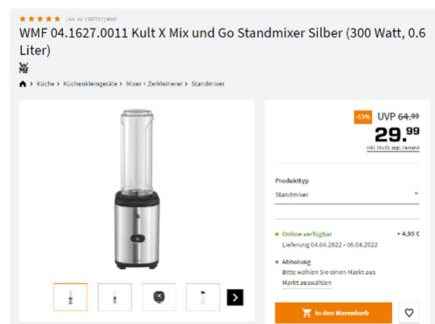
★★★★★ | Art.-Nr. 1987717 | WMF

WMF 04.1627.0011 Kult X Mix und Go Standmixer Silber (300 Watt, 0.6 Liter)

Küche > Küchenkleingeräte > Mixer > Zerkleinerer > Standmixer

-53% UVP ~~64.99~~

29.99

inkl. MwSt. zzgl. Versand

Produkttyp

Standmixer

Online verfügbar + 4,99 €

Lieferung 04.04.2022 - 06.04.2022

Abholung

Bitte wählen Sie einen Markt aus

Markt auswählen

In den Warenkorb